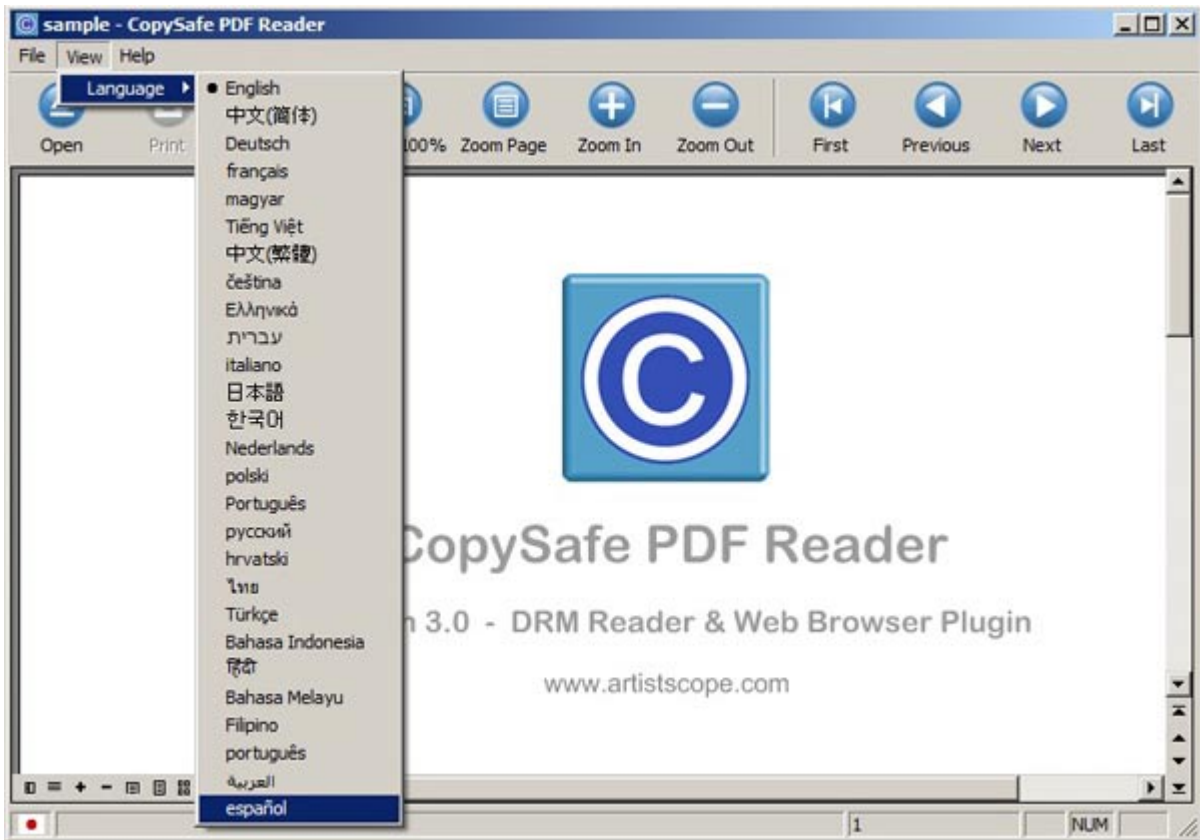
sample - CopySafe PDF Reader

File View Help

Language

Open Print 100% Zoom Page Zoom In Zoom Out First Previous Next Last

English
中文(简体)
Deutsch
français
magyar
Tiếng Việt
中文(繁體)
čeština
Ελληνικά
עברית
italiano
日本語
한국어
Nederlands
polski
Português
русский
hrvatski
ไทย
Türkçe
Bahasa Indonesia
हिंदी
Bahasa Melayu
Filipino
português
العربية
español

CopySafe PDF Reader

n 3.0 - DRM Reader & Web Browser Plugin

www.artistscope.com

1

NUM